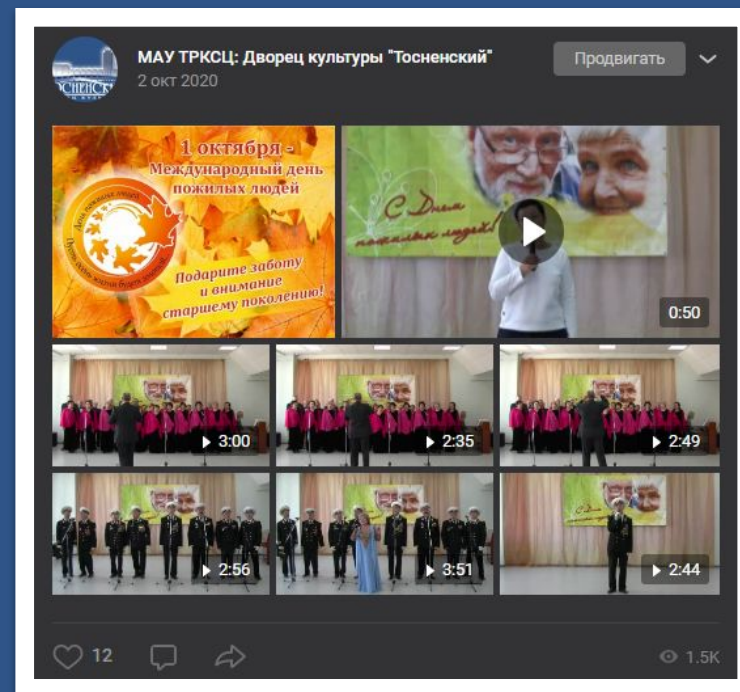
МАУ ТРКСЦ: Дворец культуры "Тосненский"
2 окт 2020

Продвигать

1 октября - Международный день пожилых людей

Подарите заботу и внимание старшему поколению!

С Днем пожилых людей!

0:50

3:00

2:35

2:49

2:56

3:51

2:44

12

1.5K